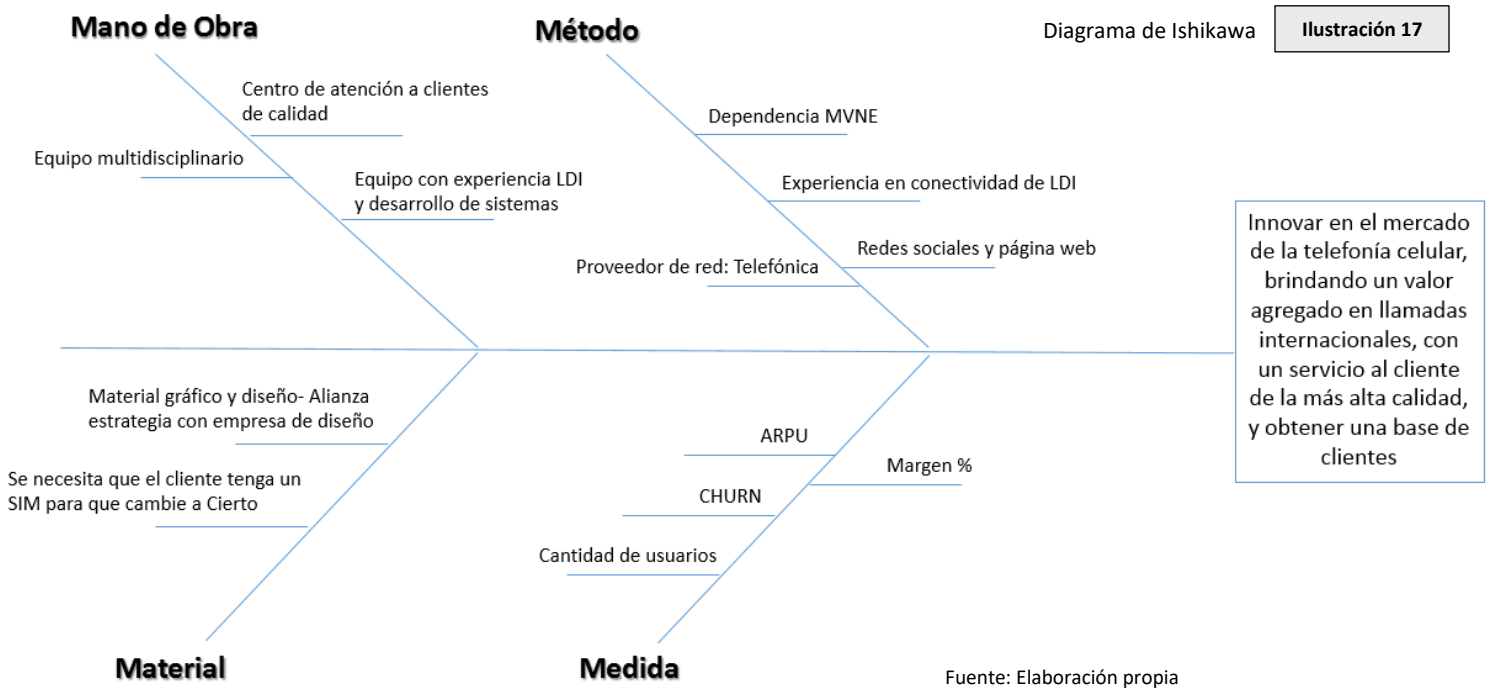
Diagrama de Ishikawa

Ilustración 17

Mano de Obra

Centro de atención a clientes de calidad

Equipo multidisciplinario

Equipo con experiencia LDI y desarrollo de sistemas

Método

Dependencia MVNE

Experiencia en conectividad de LDI

Redes sociales y página web

Proveedor de red: Telefónica

Innovar en el mercado de la telefonía celular, brindando un valor agregado en llamadas internacionales, con un servicio al cliente de la más alta calidad, y obtener una base de clientes

Material gráfico y diseño- Alianza estrategia con empresa de diseño

Se necesita que el cliente tenga un SIM para que cambie a Cierto

ARPU

Margen %

CHURN

Cantidad de usuarios

Material

Medida

Fuente: Elaboración propia